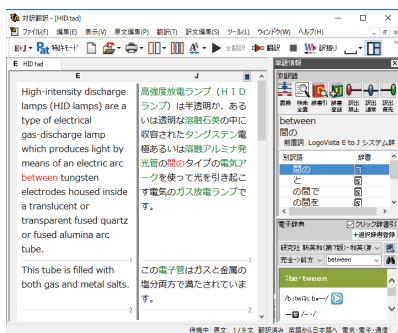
対訳翻訳 - [HID.tad]

ファイル(F) 編集(E) 表示(V) 原文編集(P) 翻訳(T) 訳文編集(S) ツール(L) ウィンドウ(W) ヘルプ(H)

E↓ 単語モード 全翻訳 翻訳 訳振り

E HID.tad

E

J

High-intensity discharge lamps (HID lamps) are a type of electrical gas-discharge lamp which produces light by means of an electric arc between tungsten electrodes housed inside a translucent or transparent fused quartz or fused alumina arc tube.

高強度放電ランプ（ＨＩＤランプ）は半透明か、あるいは透明な溶融石英の中に収容されたタングステン電極あるいは溶融アルミナ発光管の間のタイプの電気アークを使って光を引き起こす電気のガス放電ランプです。

This tube is filled with both gas and metal salts.

この電子管はガスと金属の塩分両方で満たされています。

単語情報

対象辞書

挿入 検索 辞書引 辞書登録 訳語を登録 訳出しない 訳出する

between

間の

前置詞 LogoVista E to J システム辞

| 別訳語 | 辞書 |
|---|---|
| 間の | S |
| と | S |
| の間で | S |
| の間を | S |

電子辞典

クリック辞書引

+選択辞書登録

研究社 新英和(第7版)・和英(第

完全一致 between

between

/bɪtwíːn, bə-/

一間 /一/

待機中 原文 1/9文 翻訳済み 英語から日本語へ 電気・電子・通信